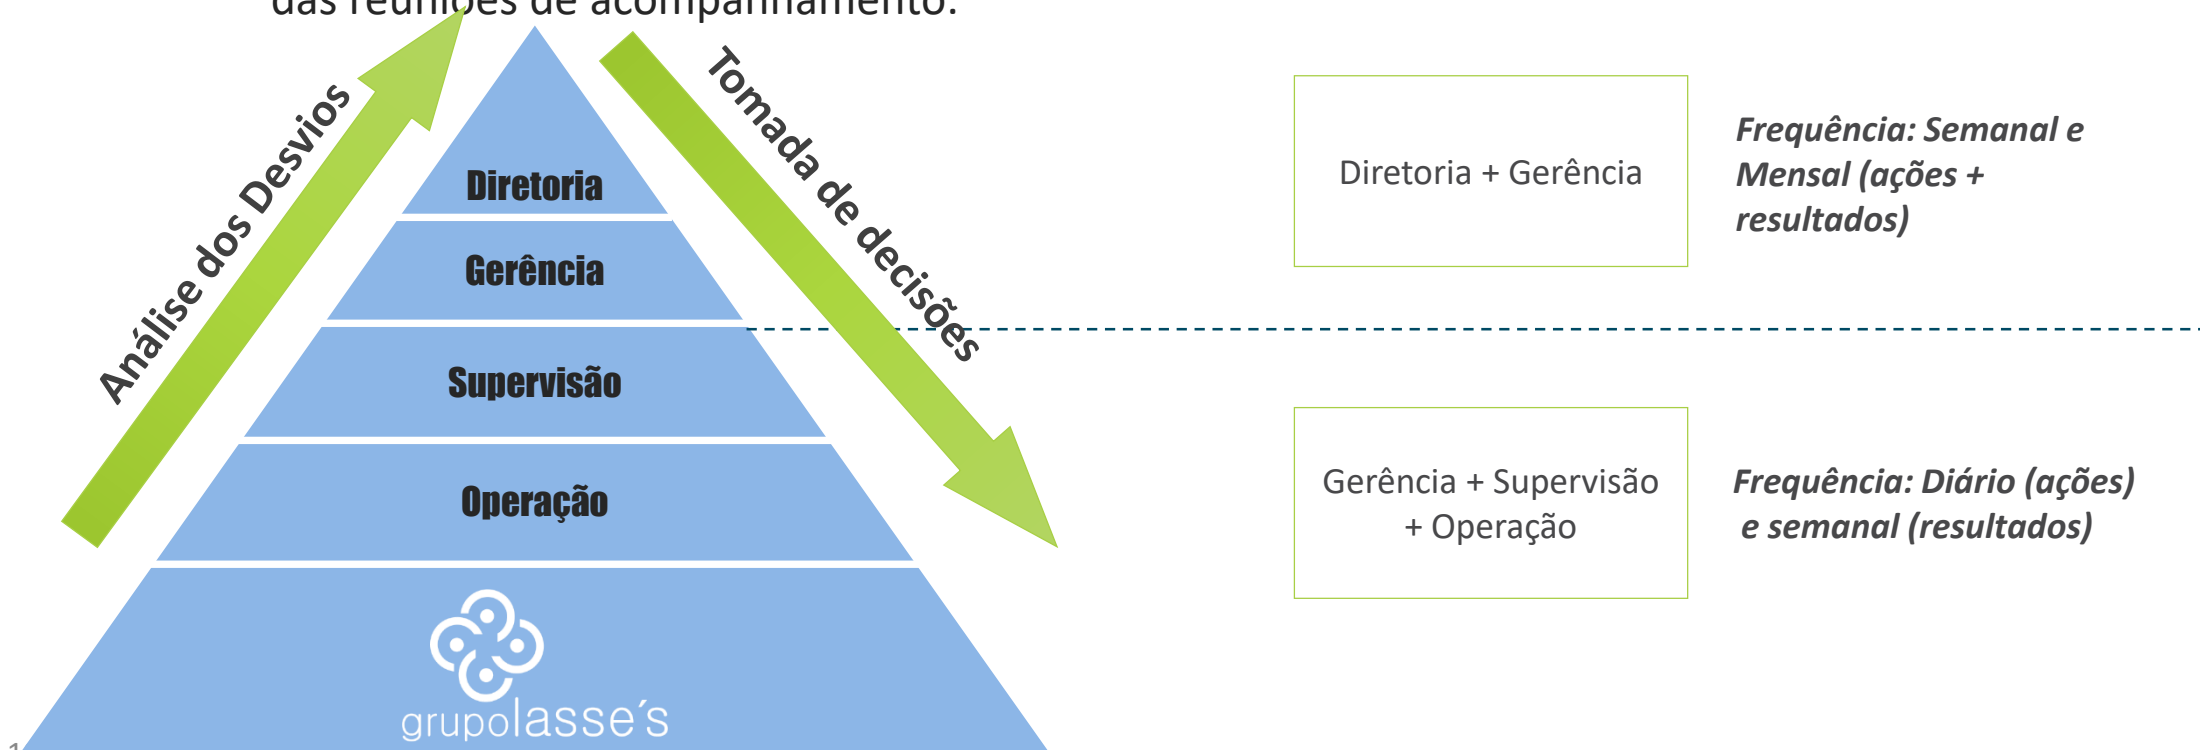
das reuniões de acompanhamento.

Análise dos Desvios

Tomada de decisões

Diretoria

Gerência

Supervisão

Operação

grupolasse´s

Diretoria + Gerência

Frequência: Semanal e Mensal (ações + resultados)

Gerência + Supervisão + Operação

Frequência: Diário (ações) e semanal (resultados)